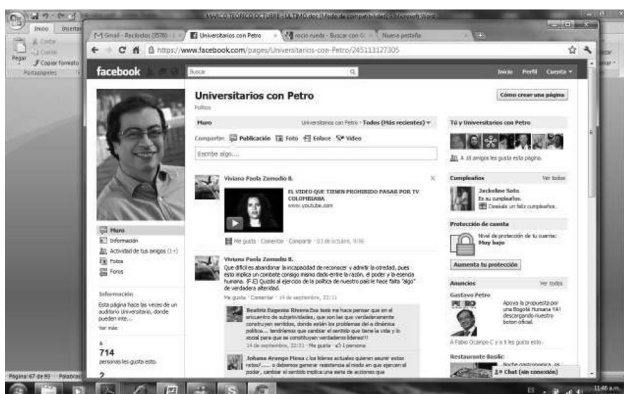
Inicio Insertar

Cortar
Copiar
Pegar
Copiar formato
Portapapeles

M Gmail - Recibidos (2570) - | Universitarios con Petro | rocio rueda - Buscar con G | Nueva pestaña

https://www.facebook.com/pages/Universitarios-con-Petro/245113127305

facebook | Buscar | Inicio | Perfil | Cuenta

Universitarios con Petro
Político

Cómo crear una página

Muro | Universitarios con Petro · Todos (Más recientes)

Compartir: Publicación | Foto | Enlace | Video

Escribe algo...

Viviana Paola Zamudio R.
EL VIDEO QUE TIENEN PROHIBIDO PASAR POR TV COLOMBIANA
www.youtube.com
Me gusta · Comentar · Compartir · 13 de octubre, 9:36

Viviana Paola Zamudio R.
Que difícil es abandonar la incapacidad de reconocer y admitir la otredad, pues esto implica un cambio contigo mismo desde entre la razón, el poder y la esencia humana. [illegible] Quizás el ejercicio de la política de nuestro país le hace falta "algo" de verdadera alteridad.
Me gusta · Comentar · 14 de septiembre, 22:11

Beatriz Eugenia Rivera Eso tiene que hacer pensar que en el encuentro de subjetividades, que son las que verdaderamente construyen sentidos, donde están los problemas de la dinámica política... tendríamos que cambiar el sentido que tiene la vida y lo social para que se constituyan verdaderos líderes!!
14 de septiembre, 22:31 · Me gusta · 1 persona

Johana Arango Mesa y los líderes actuales quieren seguir estos roles? ... o deberían generar resistencia al modo en que ejercen el poder, cambiar el sentido implica una serie de acciones que

Muro
Información
Actividad de tus amigos (1+)
Fotos
Foros

Información
Esta página hace las veces de un auditorio Universitario, donde pueden ven...
Ver más

714
personas les gusta esto

Tú y Universitarios con Petro
A 16 amigos les gusta esta página.

Cumpleaños | Ver todos
Jackeline Soto
Es su cumpleaños.
Desearle un feliz cumpleaños.

Protección de cuenta
Nivel de protección de tu cuenta: Muy bajo
Aumenta tu protección

Anuncios | Ver todos
Gustavo Petro
Apoya la propuesta por una Bogotá Humana !!! descargando nuestro botón oficial.
A Fabio Ocampo C y a ti les gusta esto.

Restaurante Basilic

Chat (sin conexión)

Página: 67 de 80 | Palabras

11:46 a.m.